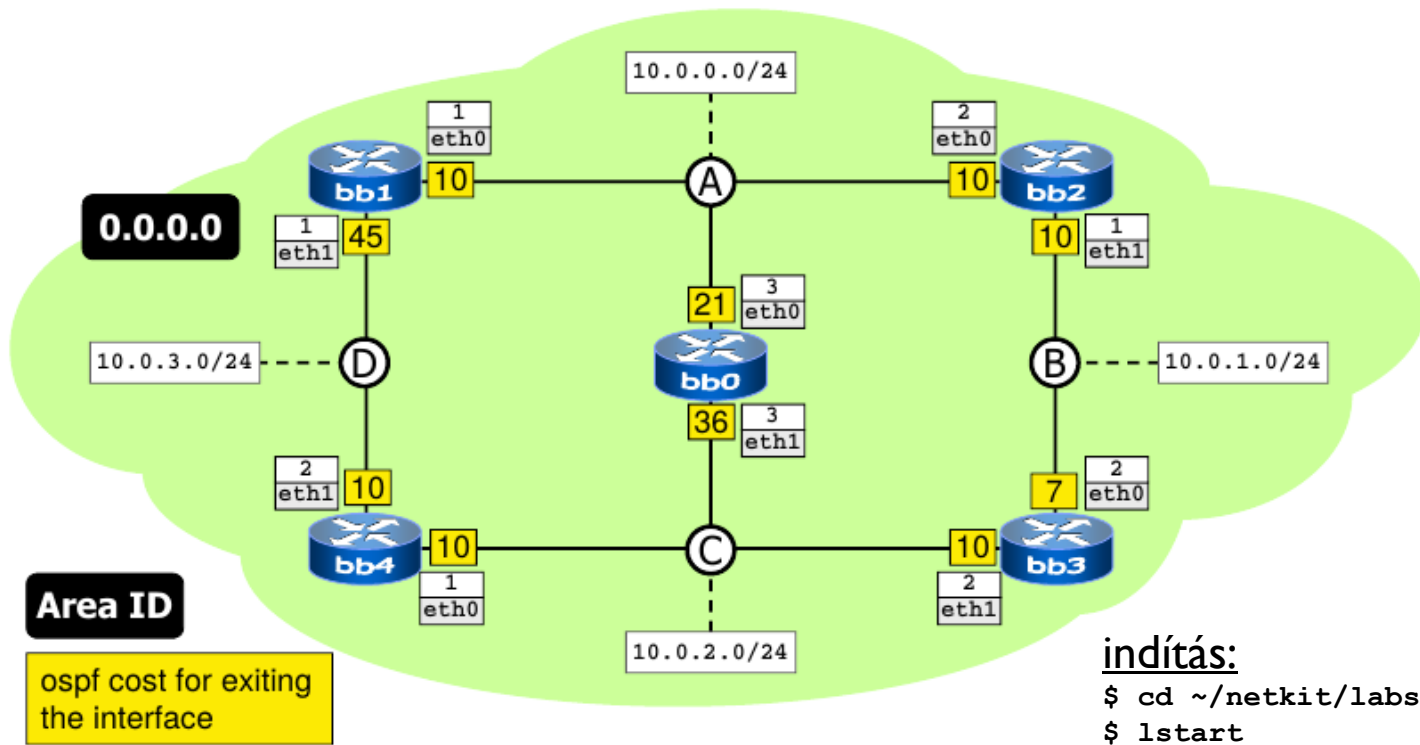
10.0.0.0/24

1
eth0

2
eth0

bb1

10

A

10

bb2

0.0.0.0

1
eth1

45

10

1
eth1

21

3
eth0

10.0.3.0/24

D

bb0

B

10.0.1.0/24

36

3
eth1

2
eth1

10

7

2
eth0

bb4

10

C

10

bb3

1
eth0

2
eth1

Area ID

10.0.2.0/24

ospf cost for exiting the interface

indítás:

$ cd ~/netkit/labs

$ lstart